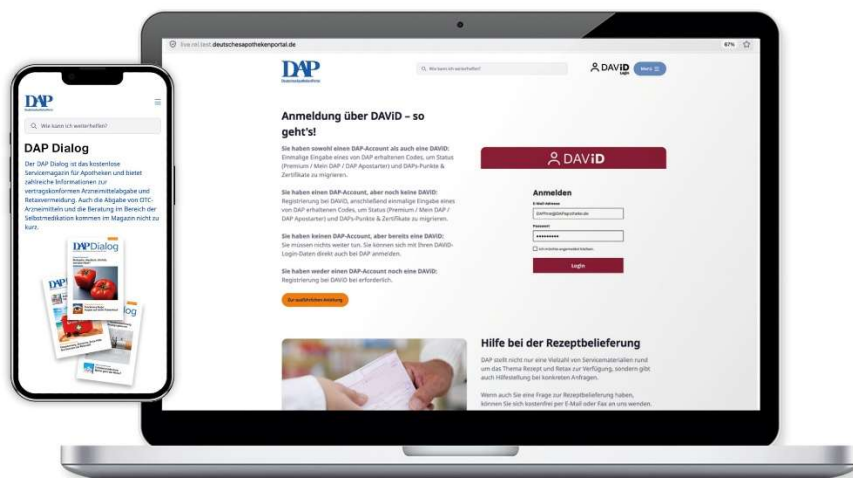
DAP

Wie kann ich weiterhelfen?

DAP Dialog

Der DAP Dialog ist das kostenlose Servicemagazin für Apotheken und bietet zahlreiche Informationen zur vertragskonformen Arzneimittelabgabe und Retaxvermeidung. Auch die Abgabe von OTC-Arzneimitteln und die Beratung im Bereich der Selbstmedikation kommen im Magazin nicht zu kurz.

DAP Dialog

live.ml.test.deutschesapothekenportal.de

67%

DAP

Wie kann ich weiterhelfen?

DAVID Login

Menü

Anmeldung über DAViD – so geht's!

Sie haben sowohl einen DAP-Account als auch eine DAVID: Einmalige Eingabe eines von DAP erhaltenen Codes, um Status (Premium / Mein DAP / DAP Apostarter) und DAPs-Punkte & Zertifikate zu migrieren.

Sie haben einen DAP-Account, aber noch keine DAVID: Registrierung bei DAVID, anschließend einmalige Eingabe eines von DAP erhaltenen Codes, um Status (Premium / Mein DAP / DAP Apostarter) und DAPs-Punkte & Zertifikate zu migrieren.

Sie haben keinen DAP-Account, aber bereits eine DAVID: Sie müssen nichts weiter tun. Sie können sich mit Ihren DAVID-Login-Daten direkt auch bei DAP anmelden.

Sie haben weder einen DAP-Account noch eine DAVID: Registrierung bei DAVID ist erforderlich.

Zur ausführlichen Anleitung

DAViD

Anmelden

E-Mail-Adresse

Passwort

••••••••••

Ich möchte angemeldet bleiben.

Login

Hilfe bei der Rezeptbelieferung

DAP stellt nicht nur eine Vielzahl von Servicematerialien rund um das Thema Rezept und Retax zur Verfügung, sondern gibt auch Hilfestellung bei konkreten Anfragen.

Wenn auch Sie eine Frage zur Rezeptbelieferung haben, können Sie sich kostenfrei per E-Mail oder Fax an uns wenden.